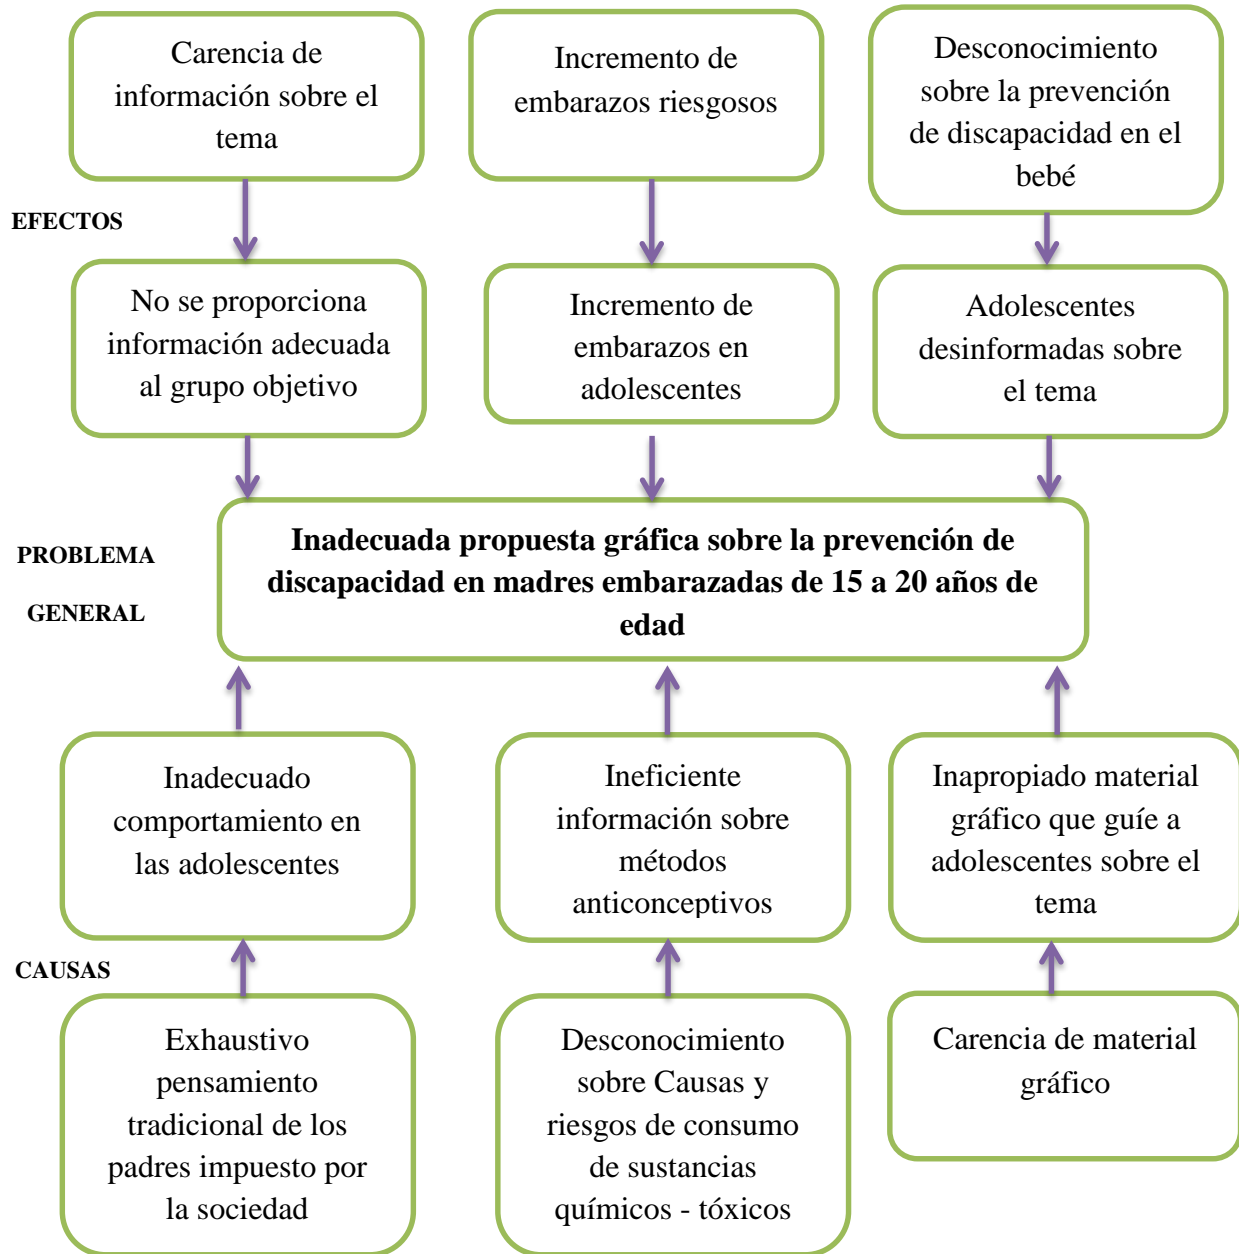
Carencia de información sobre el tema

Incremento de embarazos riesgosos

Desconocimiento sobre la prevención de discapacidad en el bebé

EFECTOS

No se proporciona información adecuada al grupo objetivo

Incremento de embarazos en adolescentes

Adolescentes desinformadas sobre el tema

PROBLEMA GENERAL

**Inadecuada propuesta gráfica sobre la prevención de discapacidad en madres embarazadas de 15 a 20 años de edad**

Inadecuado comportamiento en las adolescentes

Ineficiente información sobre métodos anticonceptivos

Inapropiado material gráfico que guíe a adolescentes sobre el tema

CAUSAS

Exhaustivo pensamiento tradicional de los padres impuesto por la sociedad

Desconocimiento sobre Causas y riesgos de consumo de sustancias químicos - tóxicos

Carencia de material gráfico